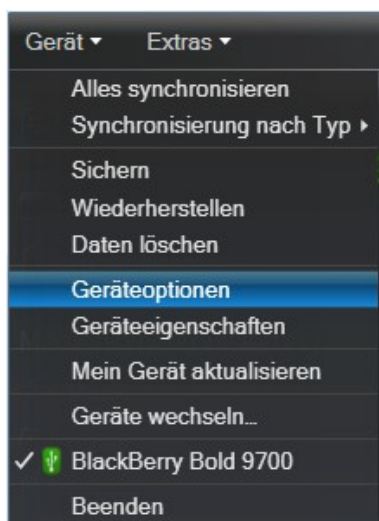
Gerät ▾ Extras ▾

Alles synchronisieren
Synchronisierung nach Typ ▸

Sichern
Wiederherstellen
Daten löschen

Geräteoptionen
Geräteeigenschaften

Mein Gerät aktualisieren

Geräte wechseln...

✓ BlackBerry Bold 9700

Beenden